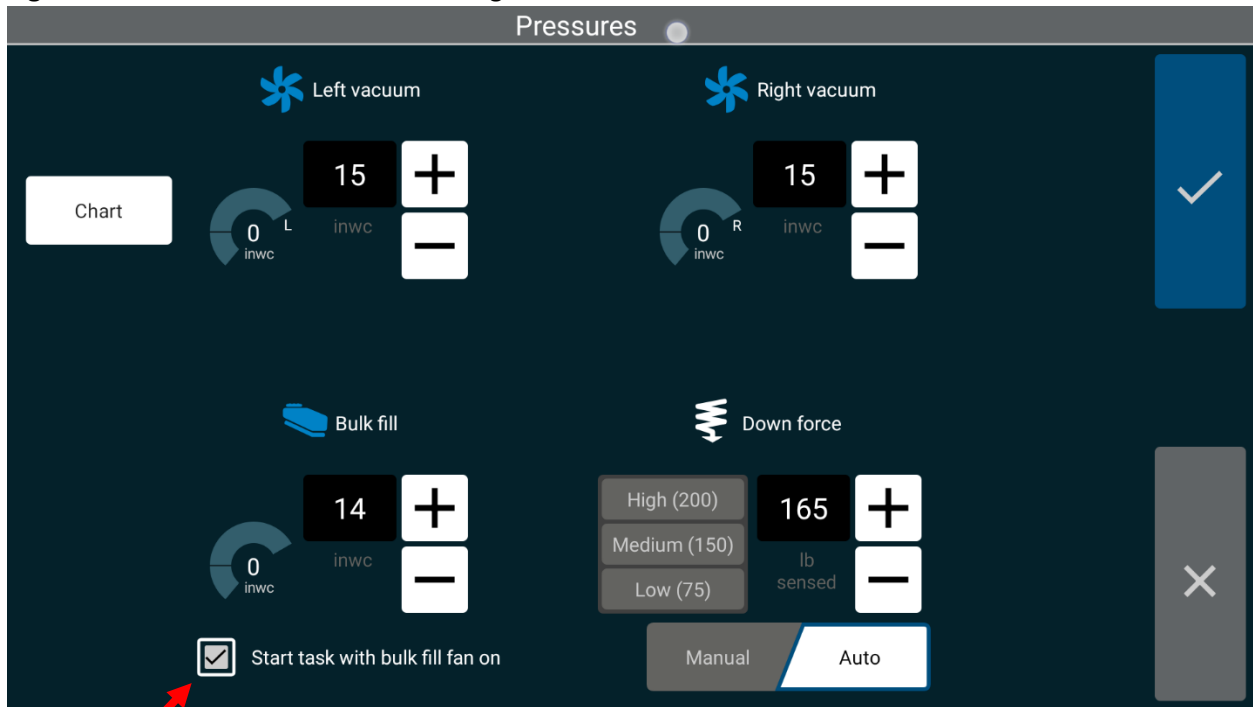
Pressures

Left vacuum

Chart

0 L
inwc

15
inwc

Right vacuum

0 R
inwc

15
inwc

Bulk fill

0
inwc

14
inwc

Start task with bulk fill fan on

Down force

High (200)
Medium (150)
Low (75)

165
lb
sensed

Manual
Auto